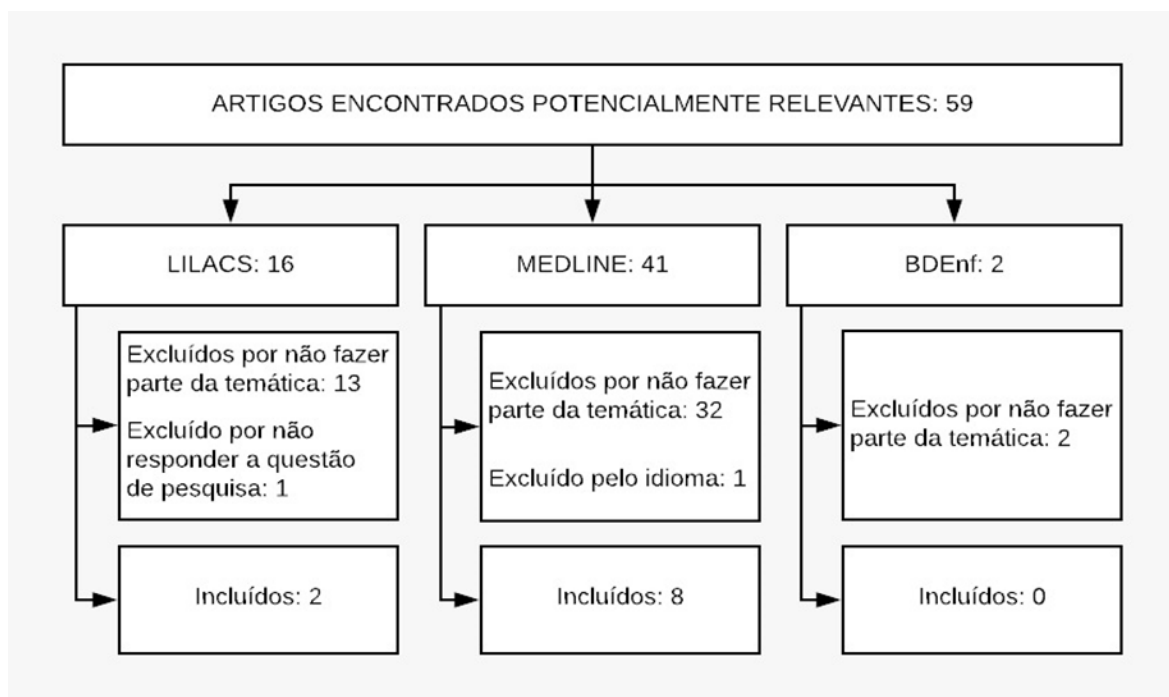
ARTIGOS ENCONTRADOS POTENCIALMENTE RELEVANTES: 59

LILACS: 16

Excluídos por não fazer parte da temática: 13

Excluído por não responder a questão de pesquisa: 1

Incluídos: 2

MEDLINE: 41

Excluídos por não fazer parte da temática: 32

Excluído pelo idioma: 1

Incluídos: 8

BDEnf: 2

Excluídos por não fazer parte da temática: 2

Incluídos: 0